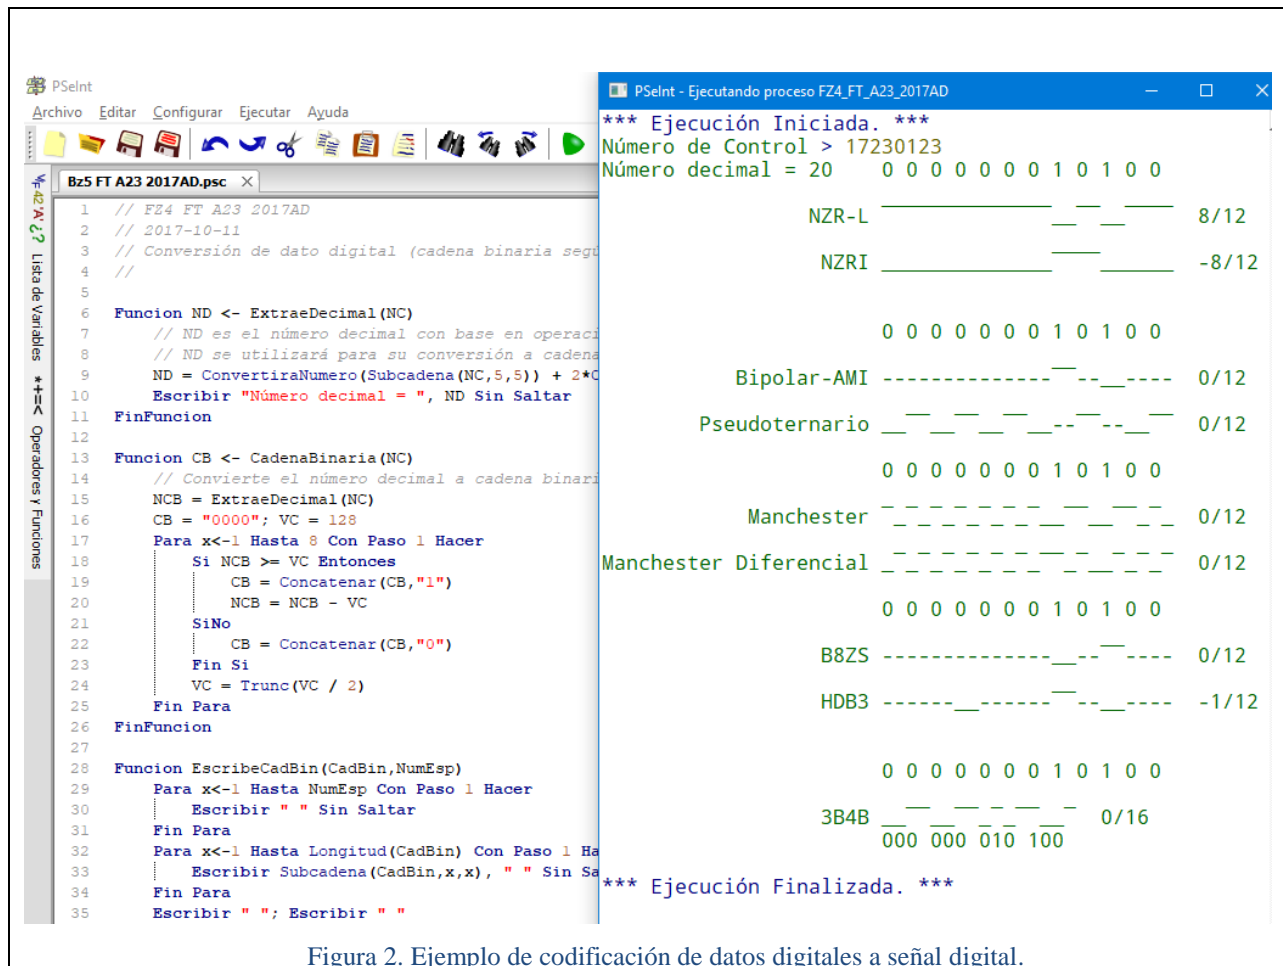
PSeInt
Archivo Editar Configurar Ejecutar Ayuda
Bz5 FT A23 2017AD.psc
Lista de Variables Operadores y Funciones
1 // FZ4 FT A23 2017AD
2 // 2017-10-11
3 // Conversión de dato digital (cadena binaria segu
4 //
5
6 Funcion ND <- ExtraeDecimal(NC)
7 // ND es el número decimal con base en operaci
8 // ND se utilizará para su conversión a cadena
9 ND = ConvertiraNumero(Subcadena(NC,5,5)) + 2*C
10 Escribir "Número decimal = ", ND Sin Saltar
11 FinFuncion
12
13 Funcion CB <- CadenaBinaria(NC)
14 // Convierte el número decimal a cadena binari
15 NCB = ExtraeDecimal(NC)
16 CB = "0000"; VC = 128
17 Para x<-1 Hasta 8 Con Paso 1 Hacer
18 Si NCB >= VC Entonces
19 CB = Concatenar(CB,"1")
20 NCB = NCB - VC
21 SiNo
22 CB = Concatenar(CB,"0")
23 Fin Si
24 VC = Trunc(VC / 2)
25 Fin Para
26 FinFuncion
27
28 Funcion EscribeCadBin(CadBin,NumEsp)
29 Para x<-1 Hasta NumEsp Con Paso 1 Hacer
30 Escribir " " Sin Saltar
31 Fin Para
32 Para x<-1 Hasta Longitud(CadBin) Con Paso 1 Ha
33 Escribir Subcadena(CadBin,x,x), " " Sin Sa
34 Fin Para
35 Escribir " "; Escribir " "

PSeInt - Ejecutando proceso FZ4_FT_A23_2017AD
*** Ejecución Iniciada. ***
Número de Control > 17230123
Número decimal = 20 0 0 0 0 0 0 0 1 0 1 0 0
NZR-L 8/12
NZRI -8/12
0 0 0 0 0 0 0 1 0 1 0 0
Bipolar-AMI --------------------- 0/12
Pseudoternario 0/12
0 0 0 0 0 0 0 1 0 1 0 0
Manchester 0/12
Manchester Diferencial 0/12
0 0 0 0 0 0 0 1 0 1 0 0
B8ZS 0/12
HDB3 -1/12
0 0 0 0 0 0 0 1 0 1 0 0
3B4B 0/16
000 000 010 100
*** Ejecución Finalizada. ***

Figura 2. Ejemplo de codificación de datos digitales a señal digital.